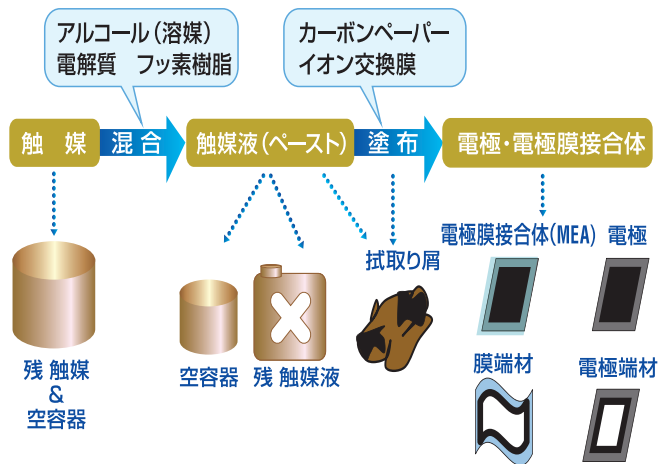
アルコール（溶媒）
電解質　フッ素樹脂

カーボンペーパー
イオン交換膜

触 媒

混 合

触媒液（ペースト）

塗 布

電極・電極膜接合体

残 触媒
&
空容器

空容器

残 触媒液

拭取り屑

電極膜接合体(MEA)

電極

膜端材

電極端材